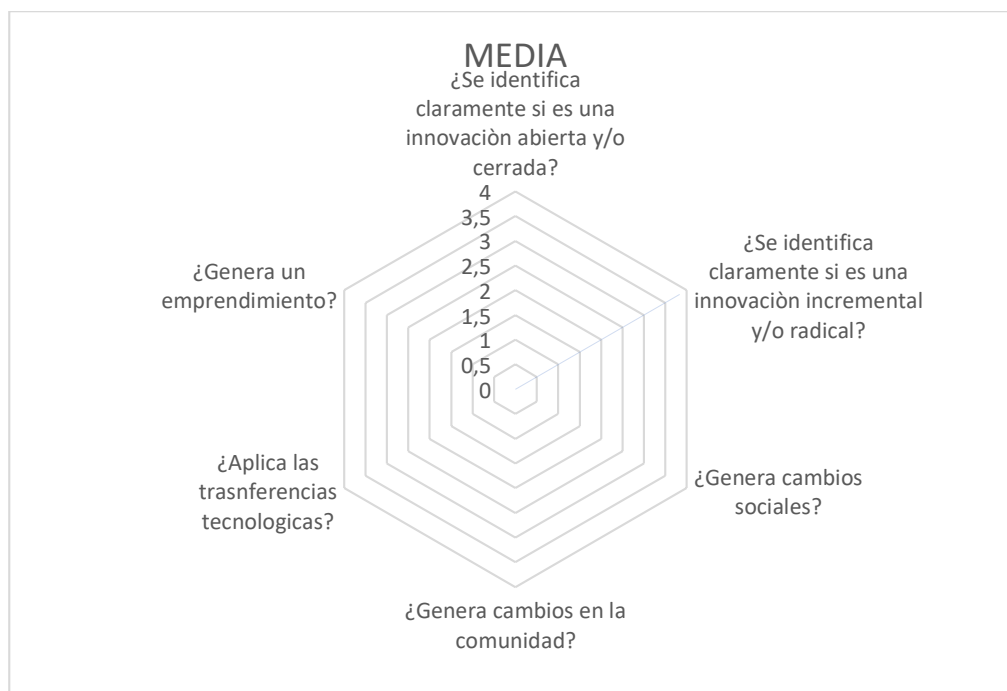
MEDIA

¿Se identifica claramente si es una innovaciòn abierta y/o cerrada?

4
3,5
3
2,5
2
1,5
1
0,5
0

¿Se identifica claramente si es una innovaciòn incremental y/o radical?

¿Genera cambios sociales?

¿Genera cambios en la comunidad?

¿Aplica las trasnferencias tecnologicas?

¿Genera un emprendimiento?